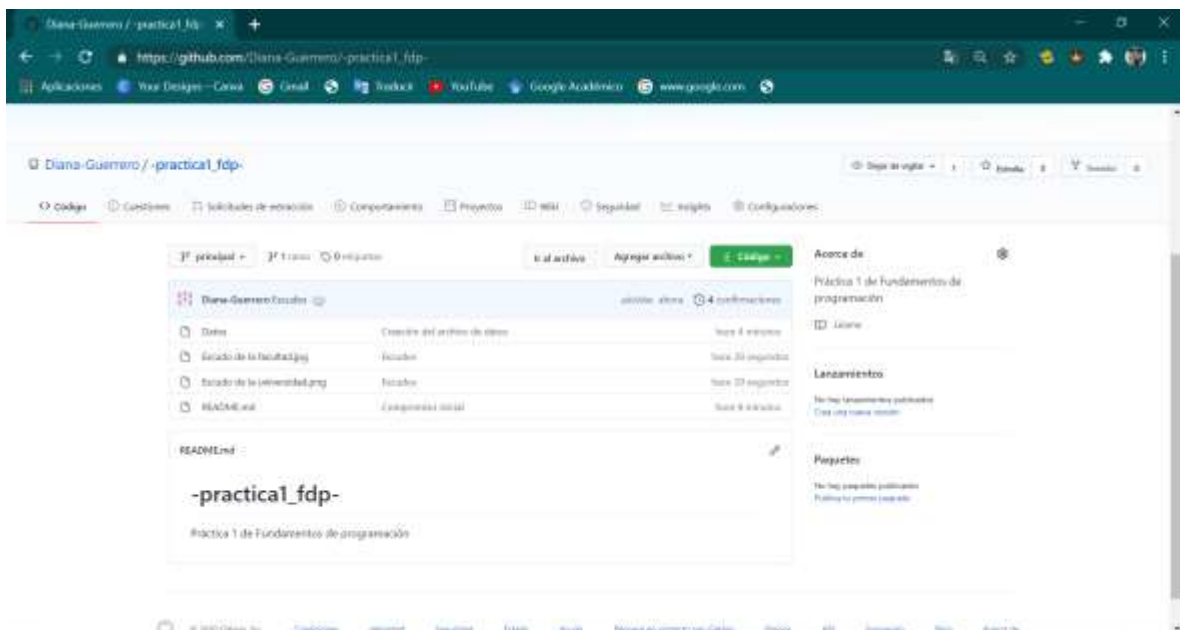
Diana-Guerrero / -practica1_fdp- ×

https://github.com/Diana-Guerrero/-practica1_fdp-

Aplicaciones Your Designs – Canva Gmail Traducir YouTube Google Académico www.google.com

Diana-Guerrero / -practica1_fdp-

Dejar de vigilar 1 Estrella 0 Tenedor 0

Código Cuestiones Solicitudes de extracción Comportamiento Proyectos Wiki Seguridad Insights Configuraciones

principal 1 rama 0 etiquetas Ir al archivo Agregar archivo Código

Diana-Guerrero Escudos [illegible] 4 confirmaciones

| | | |
|---|---|---|
| Datos | Creación del archivo de datos | hace 4 minutos |
| Escudo de la facultad.jpg | Escudos | hace 29 segundos |
| Escudo de la universidad.png | Escudos | hace 29 segundos |
| README.md | Compromiso inicial | hace 8 minutos |

README.md

-practica1_fdp-

Práctica 1 de Fundamentos de programación

Acerca de

Práctica 1 de Fundamentos de programación

Léame

Lanzamientos

No hay lanzamientos publicados
Crea una nueva versión

Paquetes

No hay paquetes publicados
Publica tu primer paquete

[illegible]